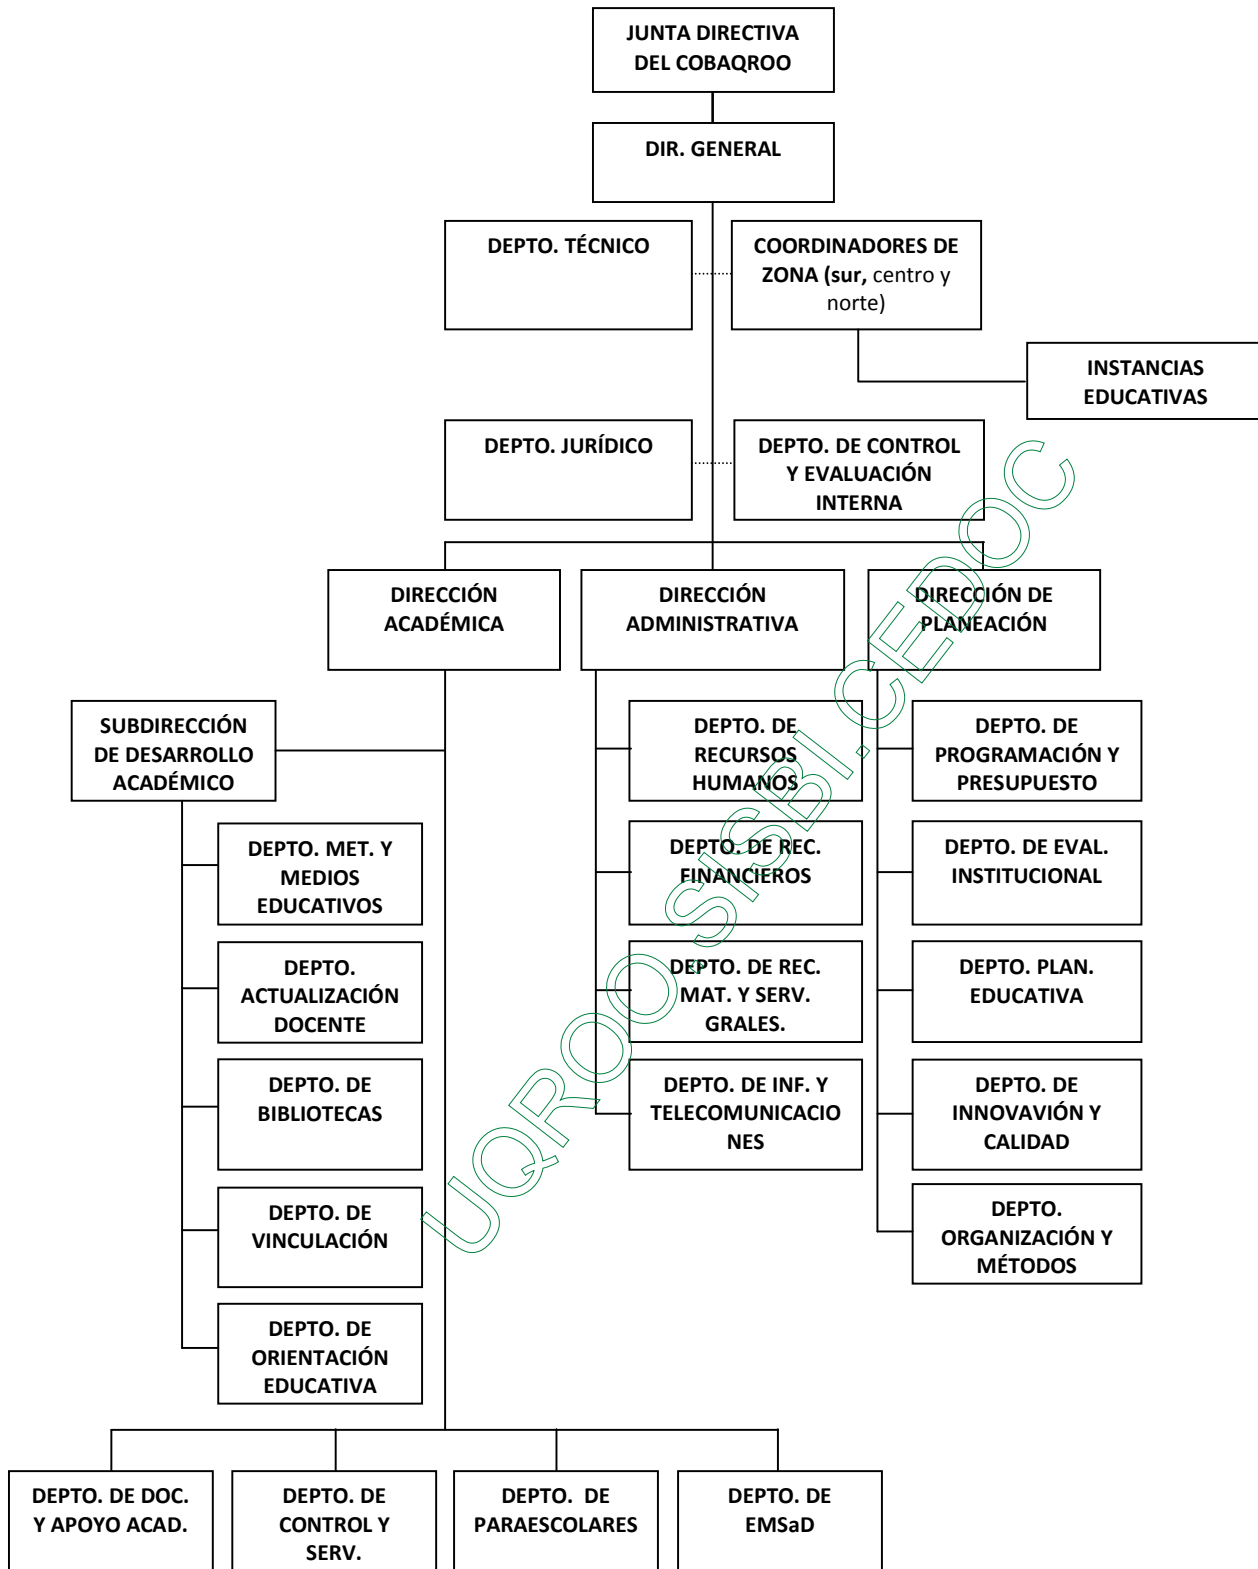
JUNTA DIRECTIVA DEL COBAQROO

DIR. GENERAL

DEPTO. TÉCNICO

COORDINADORES DE ZONA (sur, centro y norte)

INSTANCIAS EDUCATIVAS

DEPTO. JURÍDICO

DEPTO. DE CONTROL Y EVALUACIÓN INTERNA

DIRECCIÓN ACADÉMICA

DIRECCIÓN ADMINISTRATIVA

DIRECCIÓN DE PLANEACIÓN

SUBDIRECCIÓN DE DESARROLLO ACADÉMICO

DEPTO. MET. Y MEDIOS EDUCATIVOS

DEPTO. ACTUALIZACIÓN DOCENTE

DEPTO. DE BIBLIOTECAS

DEPTO. DE VINCULACIÓN

DEPTO. DE ORIENTACIÓN EDUCATIVA

DEPTO. DE RECURSOS HUMANOS

DEPTO. DE REC. FINANCIEROS

DEPTO. DE REC. MAT. Y SERV. GRALES.

DEPTO. DE INF. Y TELECOMUNICACIONES

DEPTO. DE PROGRAMACIÓN Y PRESUPUESTO

DEPTO. DE EVAL. INSTITUCIONAL

DEPTO. PLAN. EDUCATIVA

DEPTO. DE INNOVAVIÓN Y CALIDAD

DEPTO. ORGANIZACIÓN Y MÉTODOS

DEPTO. DE DOC. Y APOYO ACAD.

DEPTO. DE CONTROL Y SERV.

DEPTO. DE PARAESCOLARES

DEPTO. DE EMSaD

UQROO SISBI CEDOC